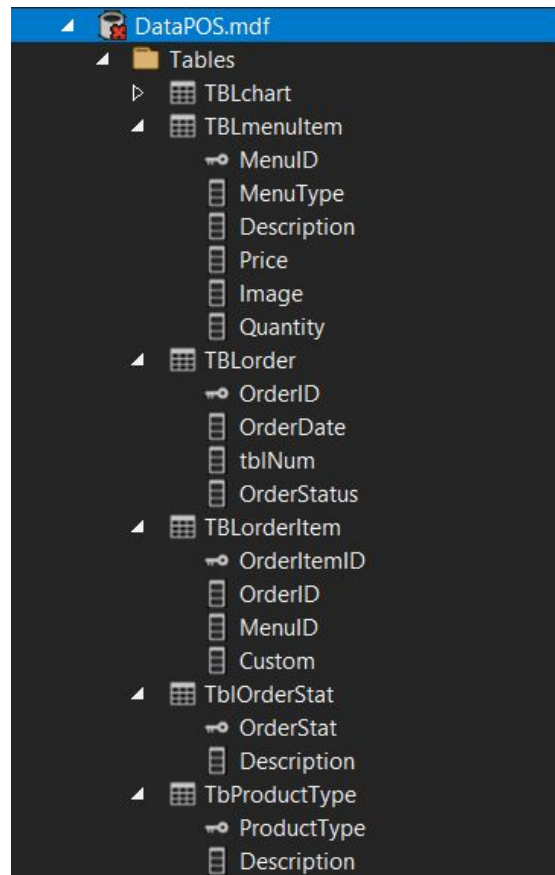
DataPOS.mdf
Tables
TBLchart
TBLmenuItem
MenuID
MenuType
Description
Price
Image
Quantity
TBLorder
OrderID
OrderDate
tblNum
OrderStatus
TBLorderItem
OrderItemID
OrderID
MenuID
Custom
TblOrderStat
OrderStat
Description
TbProductType
ProductType
Description